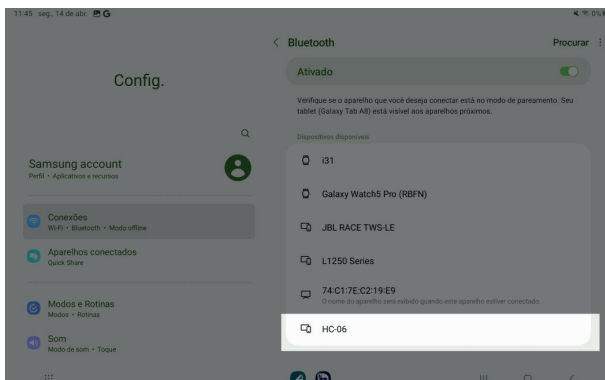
11:45 seg., 14 de abr. G

Config.

Samsung account
Perfil • Aplicativos e recursos

Conexões
Wi-Fi • Bluetooth • Modo offline

Aparelhos conectados
Quick Share

Modos e Rotinas
Modos • Rotinas

Som
Modo de som • Toque

< Bluetooth
Procurar

Ativado

Verifique se o aparelho que você deseja conectar está no modo de pareamento. Seu tablet (Galaxy Tab A8) está visível aos aparelhos próximos.

Dispositivos disponíveis

i31

Galaxy Watch5 Pro (RBFN)

JBL RACE TWS-LE

L1250 Series

74:C1:7E:C2:19:E9
O nome do aparelho será exibido quando este aparelho estiver conectado.

HC-06